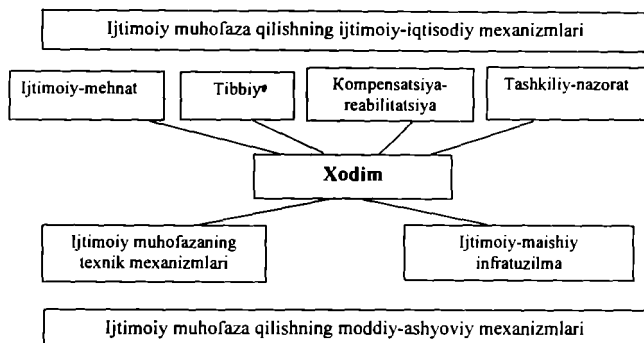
Ijtimoiy muhofaza qilishning ijtimoiy-iqtisodiy mexanizmlari

Ijtimoiy-mehnat

Tibbiy•

Kompensatsiya-reabilitatsiya

Tashkiliy-nazorat

Xodim

Ijtimoiy muhofazaning texnik mexanizmlari

Ijtimoiy-maishiy infratuzilma

Ijtimoiy muhofaza qilishning moddiy-ashyoviy mexanizmlari